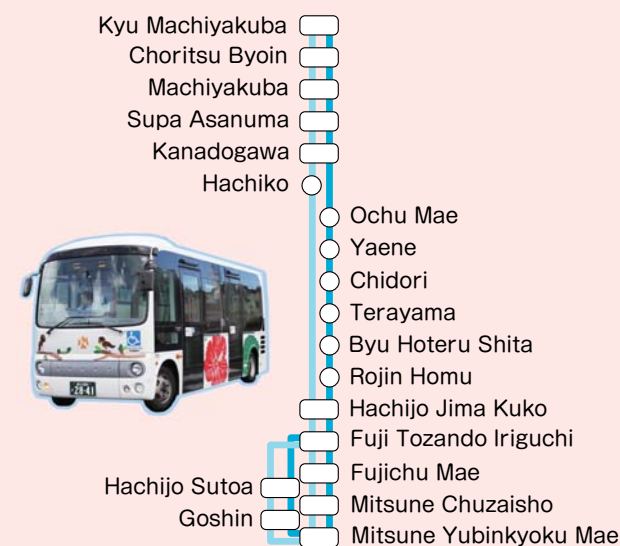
Kyu Machiyakuba
Choritsu Byoin
Machiyakuba
Supa Asanuma
Kanadogawa
Hachiko
Ochu Mae
Yaene
Chidori
Terayama
Byu Hoteru Shita
Rojin Homu
Hachijo Jima Kuko
Fuji Tozando Iriguchi
Fujichu Mae
Hachijo Sutoa
Mitsune Chuzaisho
Goshin
Mitsune Yubinkyoku Mae